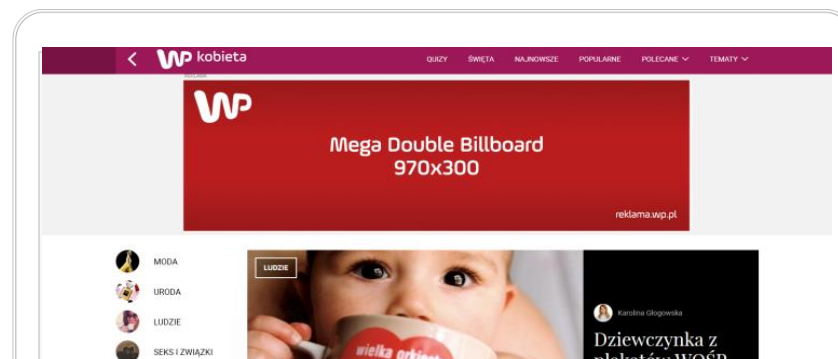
WP kobieta

QUIZY ŚWIĘTA NAJNOWSZE POPULARNE POLECANE TEMATY

REKLAMA

WP

Mega Double Billboard
970x300

reklama.wp.pl

MODA
URODA
LUDZIE
SEKS I ZWIĄZKI

LUDZIE

wielka orkiest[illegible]

Karolina Głogowska

Dziewczynka z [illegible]